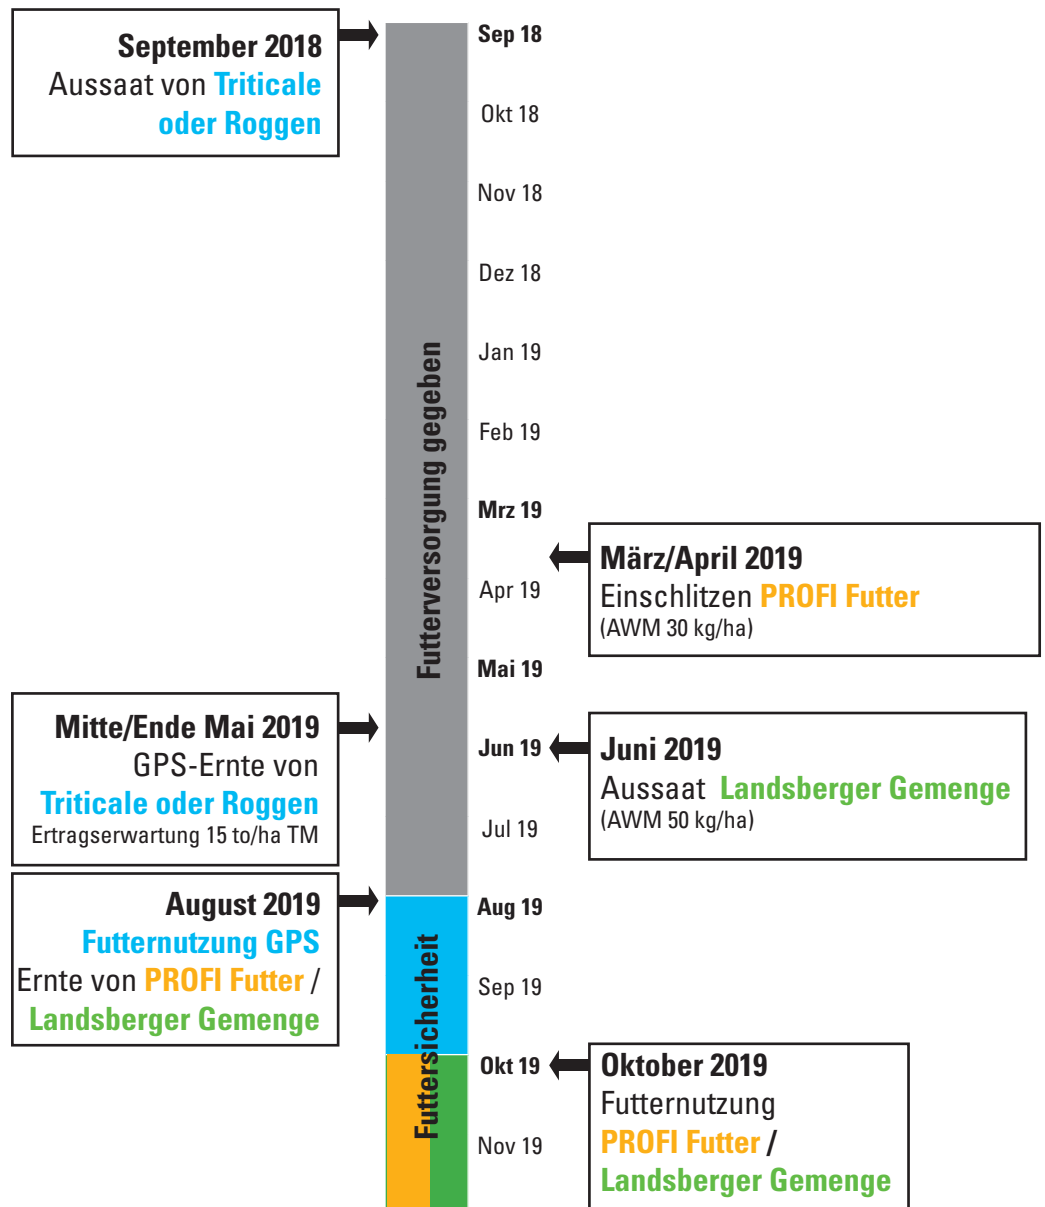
September 2018
Aussaat von Triticale oder Roggen

Sep 18
Okt 18
Nov 18
Dez 18
Jan 19
Feb 19
Mrz 19
Apr 19
Mai 19
Jun 19
Jul 19
Aug 19
Sep 19
Okt 19
Nov 19

Futterversorgung gegeben

Futtersicherheit

März/April 2019
Einschlitzen PROFI Futter
(AWM 30 kg/ha)

Mitte/Ende Mai 2019
GPS-Ernte von
Triticale oder Roggen
Ertragserwartung 15 to/ha TM

Juni 2019
Aussaat Landsberger Gemenge
(AWM 50 kg/ha)

August 2019
Futternutzung GPS
Ernte von PROFI Futter / Landsberger Gemenge

Oktober 2019
Futternutzung
PROFI Futter /
Landsberger Gemenge